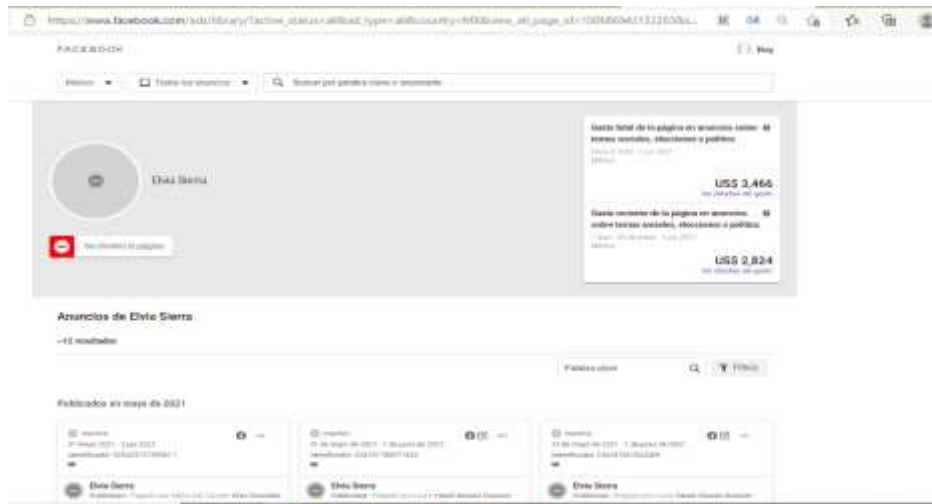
https://www.facebook.com/ads/library/?active_status=all&ad_type=all&country=MX&view_all_page_id=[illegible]

FACEBOOK

México ▾ Todos los anuncios ▾ Buscar por palabra clave o anunciante

Elvia Sierra

No disminuir la página

Gasto total de la página en anuncios sobre temas sociales, elecciones o política
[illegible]
México
US$ 3,466
Ver detalles del gasto

Gasto reciente de la página en anuncios sobre temas sociales, elecciones o política
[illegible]
México
US$ 2,824
Ver detalles del gasto

Anuncios de Elvia Sierra

~12 resultados

Palabra clave

Filtros

Publicados en mayo de 2021

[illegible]

Elvia Sierra

Elvia Sierra

Elvia Sierra